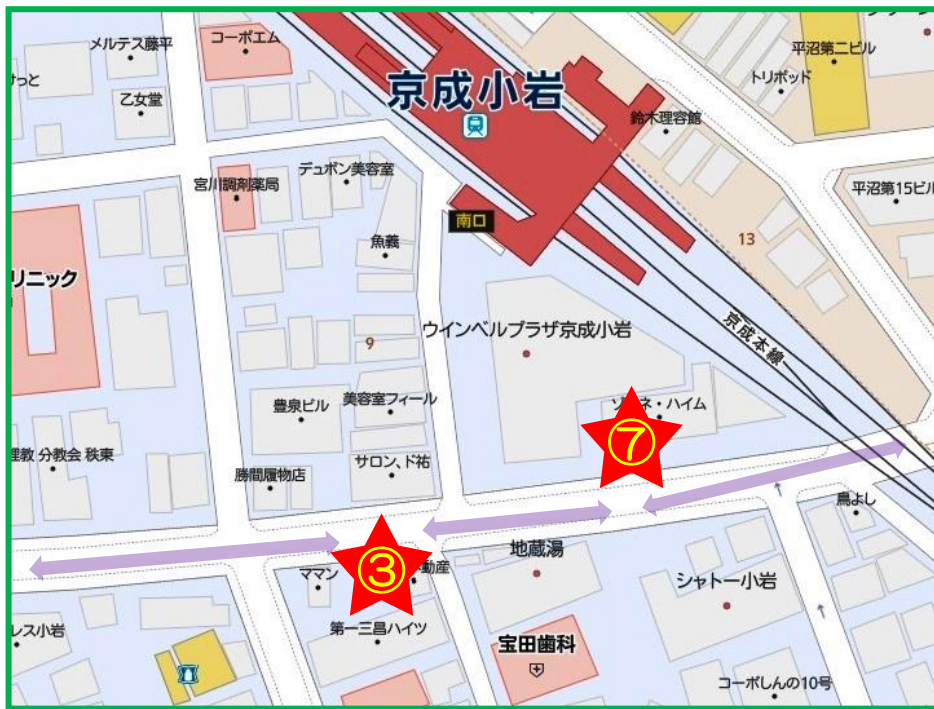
メルテス藤平
コーポエム
っと
乙女堂
京成小岩
鈴木理容館
平沼第二ビル
トリポッド
デュボン美容室
宮川調剤薬局
南口
平沼第15ビル
13
魚義
リニック
ウインベルプラザ京成小岩
京成本線
9
豊泉ビル
美容室フィール
ソ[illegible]ネ・ハイム
⑦
理教 分教会 秩東
サロン・ド祐
勝間履物店
鳥よし
③
地蔵湯
ママン
動産
シャトー小岩
レス小岩
第一三昌ハイツ
宝田歯科
コーポしんの10号